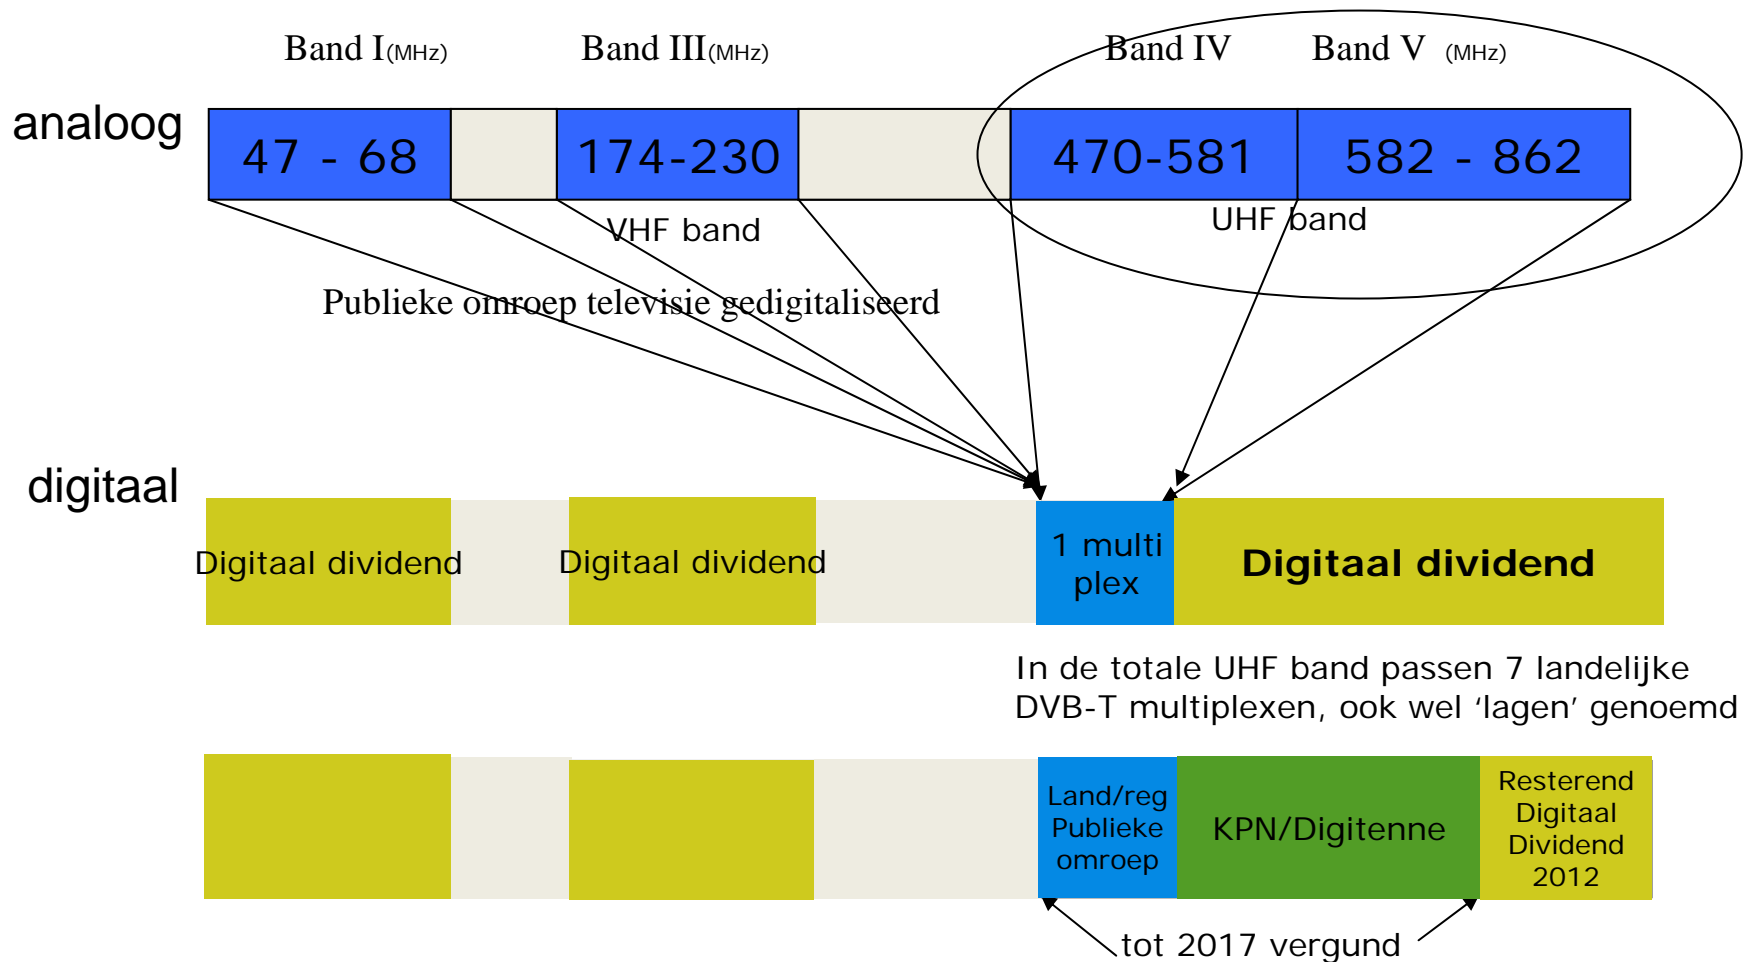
Band I(MHz)

Band III(MHz)

Band IV

Band V (MHz)

analoog

47 - 68

174-230

470-581

582 - 862

VHF band

UHF band

Publieke omroep televisie gedigitaliseerd

digitaal

Digitaal dividend

Digitaal dividend

1 multi plex

Digitaal dividend

In de totale UHF band passen 7 landelijke DVB-T multiplexen, ook wel 'lagen' genoemd

Land/reg Publieke omroep

KPN/Digitenne

Resterend Digitaal Dividend 2012

tot 2017 vergund